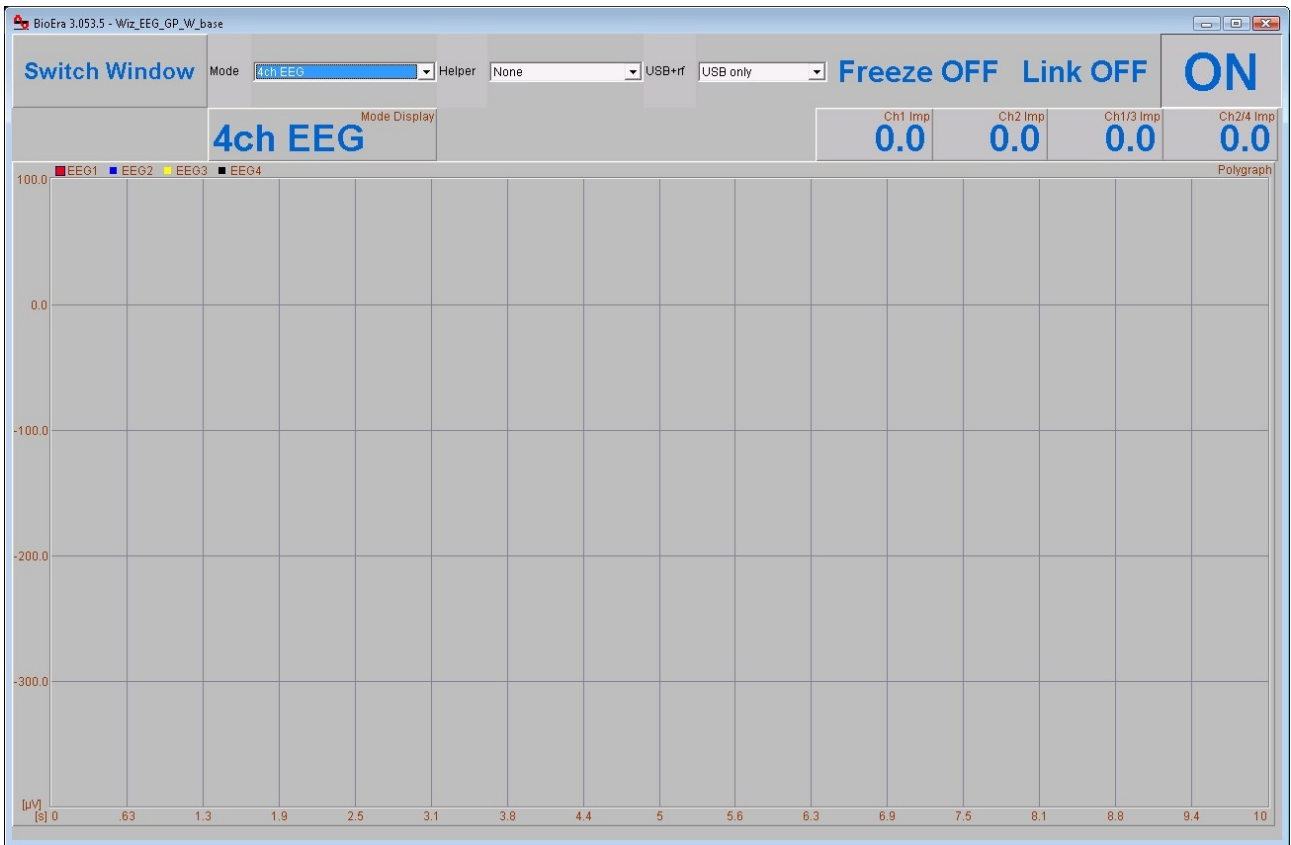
BioEra 3.053.5 - Wiz_EEG_GP_W_base

Switch Window Mode 4ch EEG Helper None USB+rf USB only Freeze OFF Link OFF ON

Mode Display
4ch EEG

Ch1 Imp 0.0 Ch2 Imp 0.0 Ch1/3 Imp 0.0 Ch2/4 Imp 0.0

EEG1 EEG2 EEG3 EEG4 Polygraph

100.0
0.0
-100.0
-200.0
-300.0
[µV]
[s] 0 .63 1.3 1.9 2.5 3.1 3.8 4.4 5 5.6 6.3 6.9 7.5 8.1 8.8 9.4 10